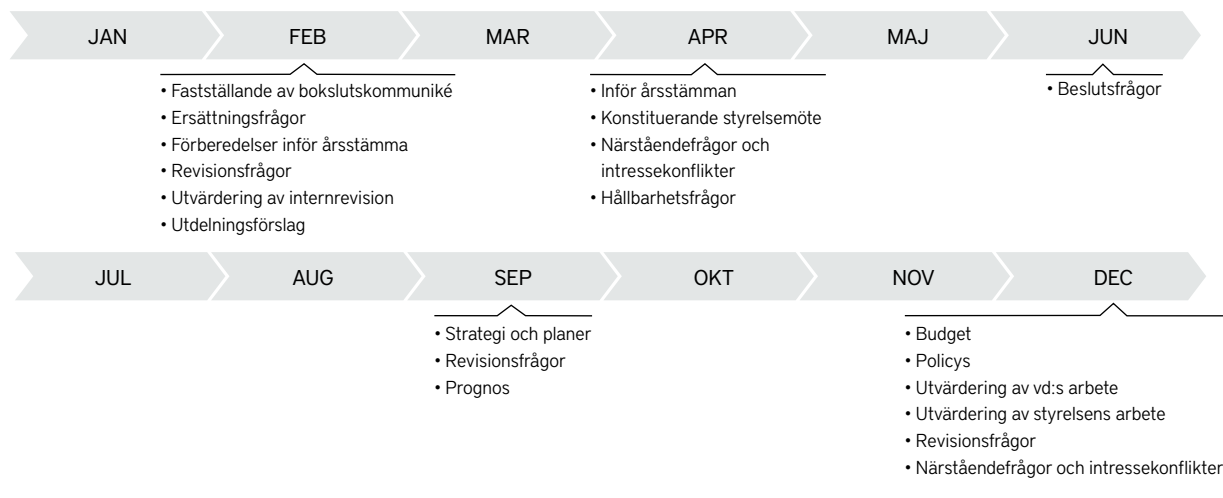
JAN FEB MAR APR MAJ JUN

• Fastställande av bokslutskommuniké
• Ersättningsfrågor
• Förberedelser inför årsstämma
• Revisionsfrågor
• Utvärdering av internrevision
• Utdelningsförslag

• Inför årsstämman
• Konstituerande styrelsemöte
• Närståendefrågor och intressekonflikter
• Hållbarhetsfrågor

• Beslutsfrågor

JUL AUG SEP OKT NOV DEC

• Strategi och planer
• Revisionsfrågor
• Prognos

• Budget
• Policys
• Utvärdering av vd:s arbete
• Utvärdering av styrelsens arbete
• Revisionsfrågor
• Närståendefrågor och intressekonflikter